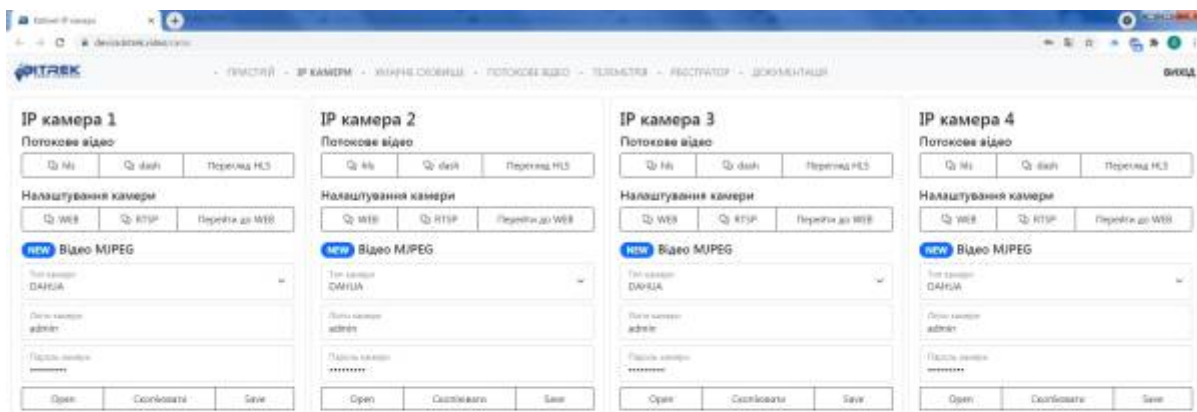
Bitrek IP камери

devices.bitrek.video/cams

BITREK

ПРИСТРІЙ · IP КАМЕРИ · ХМАРНЕ СХОВИЩЕ · ПОТОКОВЕ ВІДЕО · ТЕЛЕМЕТРІЯ · РЕЄСТРАТОР · ДОКУМЕНТАЦІЯ

ВИХІД

IP камера 1

Потокове відео

hls | dash | Перегляд HLS

Налаштування камери

WEB | RTSP | Перейти до WEB

NEW Відео MJPEG

Тип камери
DAHUA

Логін камери
admin

Пароль камери
•••••••••

Open | Скопіювати | Save

IP камера 2

Потокове відео

hls | dash | Перегляд HLS

Налаштування камери

WEB | RTSP | Перейти до WEB

NEW Відео MJPEG

Тип камери
DAHUA

Логін камери
admin

Пароль камери
•••••••••

Open | Скопіювати | Save

IP камера 3

Потокове відео

hls | dash | Перегляд HLS

Налаштування камери

WEB | RTSP | Перейти до WEB

NEW Відео MJPEG

Тип камери
DAHUA

Логін камери
admin

Пароль камери
•••••••••

Open | Скопіювати | Save

IP камера 4

Потокове відео

hls | dash | Перегляд HLS

Налаштування камери

WEB | RTSP | Перейти до WEB

NEW Відео MJPEG

Тип камери
DAHUA

Логін камери
admin

Пароль камери
•••••••••

Open | Скопіювати | Save